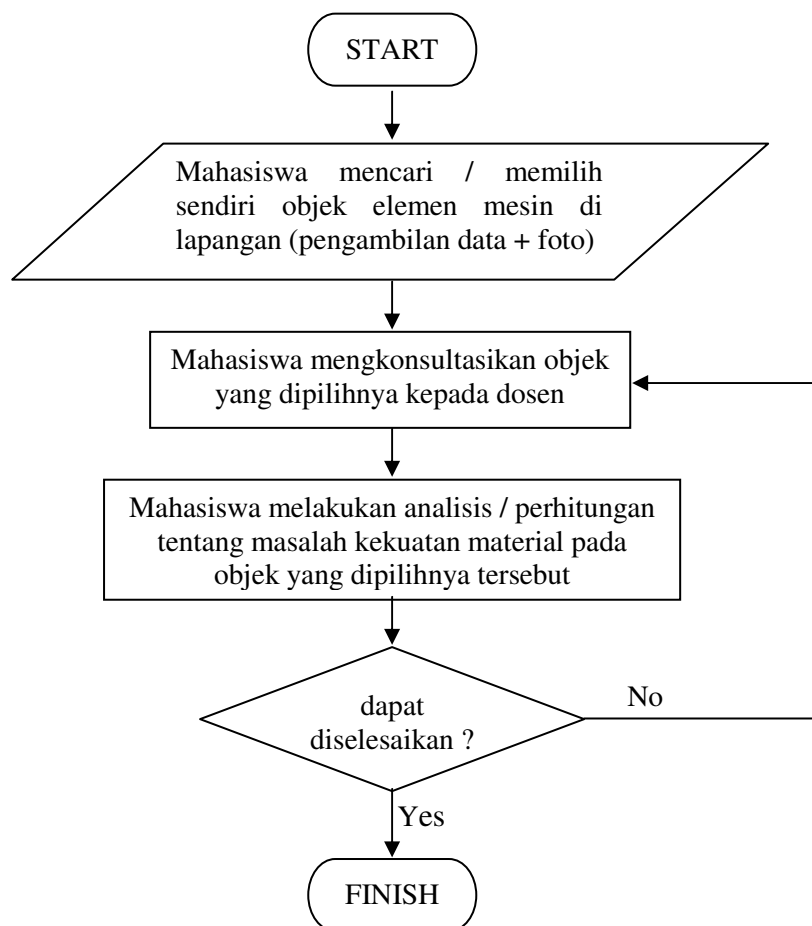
START

Mahasiswa mencari / memilih sendiri objek elemen mesin di lapangan (pengambilan data + foto)

Mahasiswa mengkonsultasikan objek yang dipilihnya kepada dosen

Mahasiswa melakukan analisis / perhitungan tentang masalah kekuatan material pada objek yang dipilihnya tersebut

dapat diselesaikan ?

No

Yes

FINISH